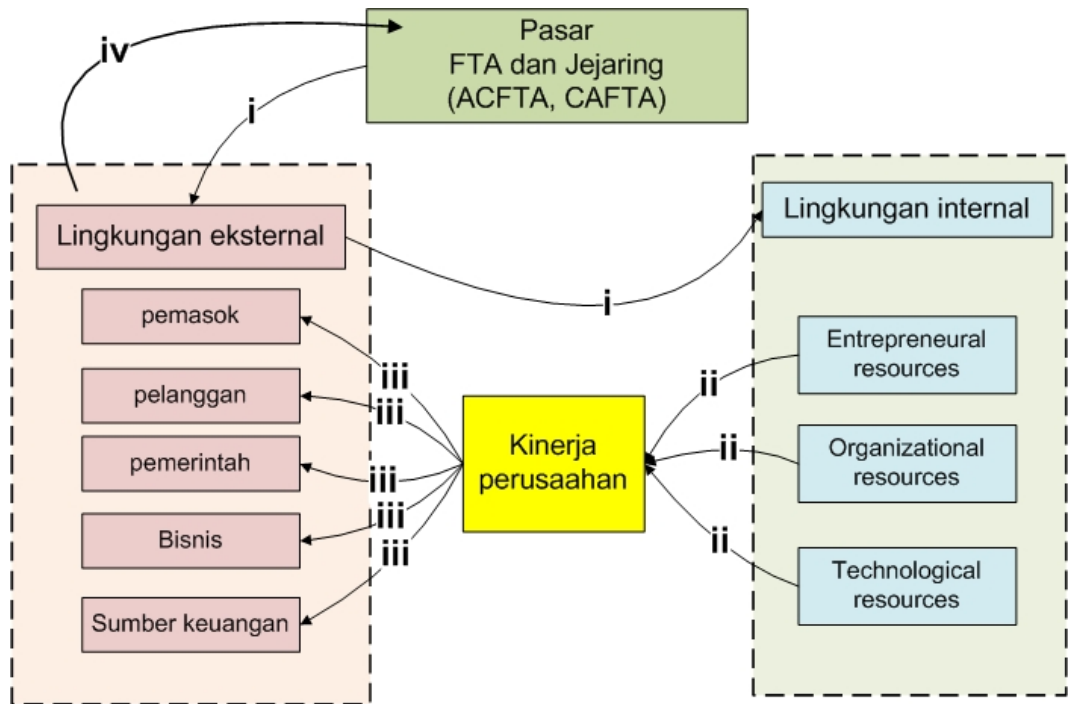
Pasar
FTA dan Jejaring
(ACFTA, CAFTA)

iv

i

Lingkungan eksternal

Lingkungan internal

i

pemasok

pelanggan

pemerintah

Bisnis

Sumber keuangan

iii
iii
iii
iii
iii

Kinerja perusaahan

ii
ii
ii

Entrepreneural resources

Organizational resources

Technological resources